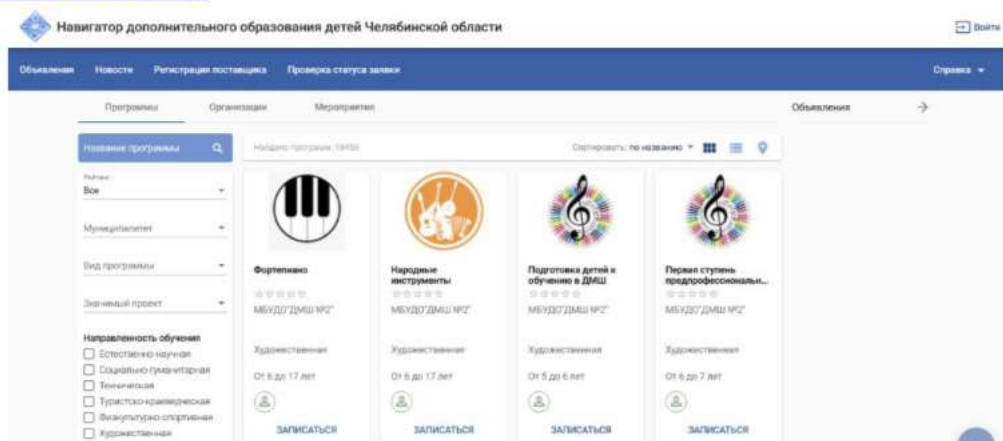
Навигатор дополнительного образования детей Челябинской области

Войти

Объявления Новости Регистрация поставщика Проверка статуса заявки Справка

Программы Организации Мероприятия Объявления

Название программы

Найдено программ: 19450

Сортировать: по названию

Район
Все

Муниципалитет

Вид программы

Значимый проект

Направленность обучения
Естественно-научная
Социально-гуманитарная
Техническая
Туристско-краеведческая
Физкультурно-спортивная
Художественная

Фортепиано
МБУДО"ДМШ №2"
Художественная
От 6 до 17 лет
ЗАПИСАТЬСЯ

Народные инструменты
МБУДО"ДМШ №2"
Художественная
От 6 до 17 лет
ЗАПИСАТЬСЯ

Подготовка детей к обучению в ДМШ
МБУДО"ДМШ №2"
Художественная
От 5 до 6 лет
ЗАПИСАТЬСЯ

Первая ступень предпрофессиональн...
МБУДО"ДМШ №2"
Художественная
От 6 до 7 лет
ЗАПИСАТЬСЯ